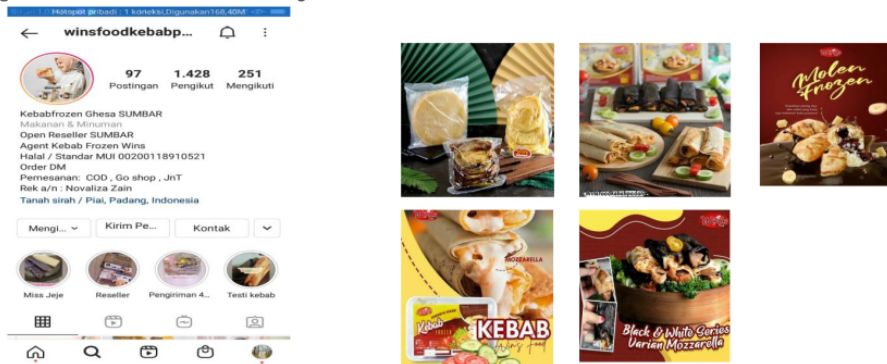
Hotspot pribadi | 1 koneksi, Digunakan 168,40M

winsfoodkebabp...

97 Postingan
1.428 Pengikut
251 Mengikuti

Kebabfrozen Ghesa SUMBAR
Makanan & Minuman
Open Reseller SUMBAR
Agent Kebab Frozen Wins
Halal / Standar MUI 00200118910521
Order DM
Pemesanan: COD , Go shop , JnT
Rek a/n : Novaliza Zain
Tanah sirah / Piai, Padang, Indonesia

Mengi... | Kirim Pe... | Kontak

Miss Jeje
Reseller
Pengiriman 4...
Testi kebab

Molen Frozen

MOZZARELLA

Kebab

KEBAB

Black & White Series
Varian Mozzarella